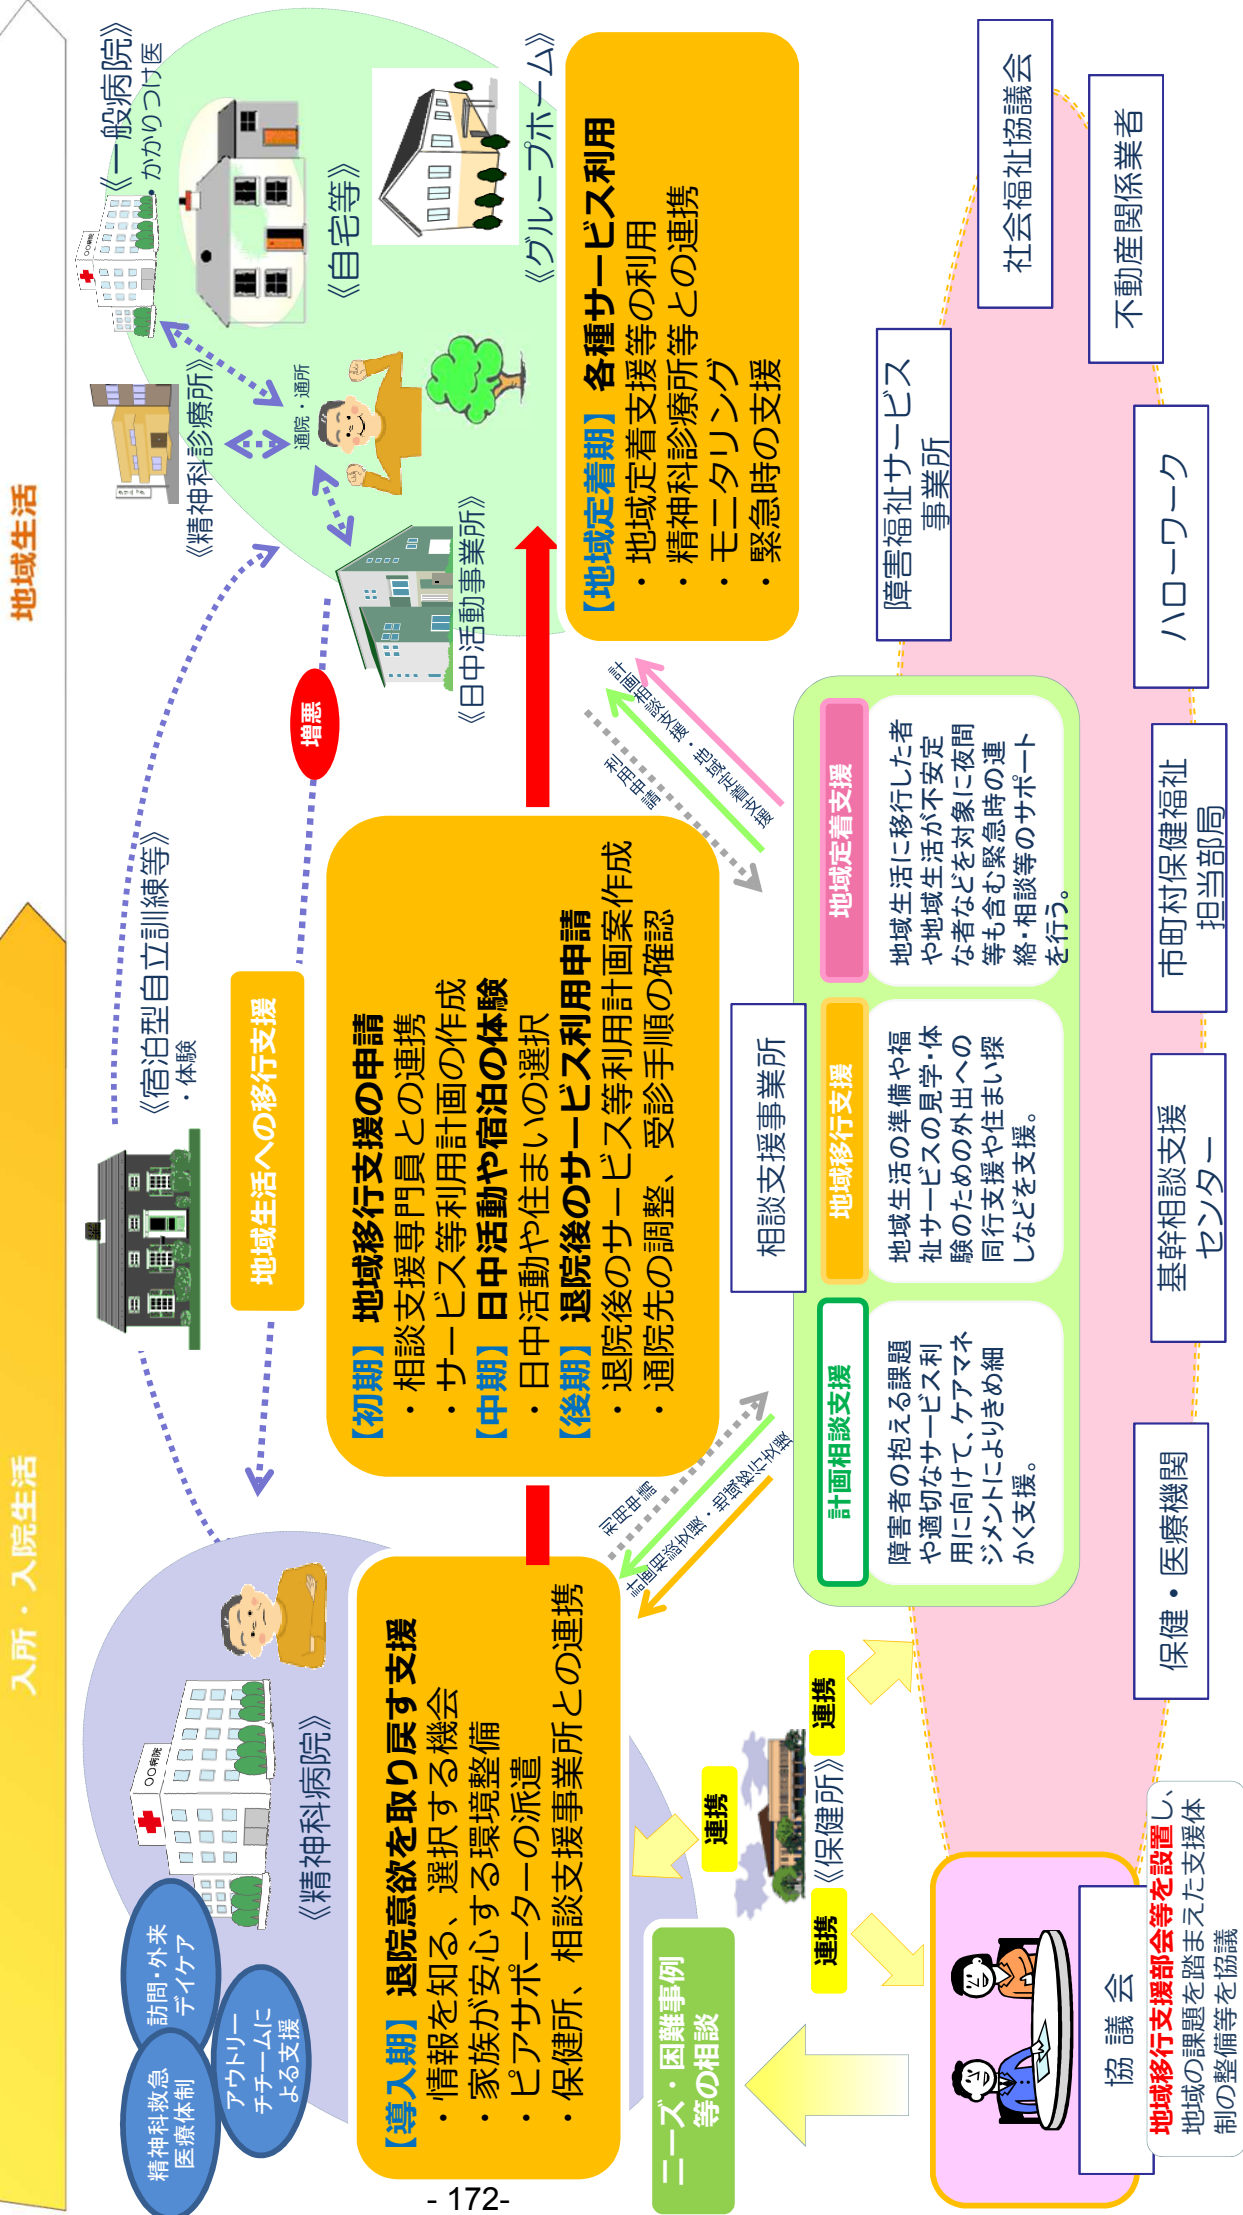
入所・入院生活

地域生活

精神科救急医療体制

訪問・外来デイケア

アウトリーチチームによる支援

《精神科病院》

【導入期】退院意欲を取り戻す支援
・情報を知る、選択する機会
・家族が安心する環境整備
・ピアサポーターの派遣
・保健所、相談支援事業所との連携

ニーズ・困難事例等の相談

《宿泊型自立訓練等》
・体験

地域生活への移行支援

増悪

【初期】地域移行支援の申請
・相談支援専門員との連携
・サービス等利用計画の作成
【中期】日中活動や宿泊の体験
・日中活動や住まいの選択
【後期】退院後のサービス利用申請
・退院後のサービス等利用計画案作成
・通院先の調整、受診手順の確認

《精神科診療所》

通院・通所

《一般病院》
・かかりつけ医

《自宅等》

《グループホーム》

《日中活動事業所》

【地域定着期】各種サービス利用
・地域定着支援等の利用
・精神科診療所等との連携
・モニタリング
・緊急時の支援

利用申請

計画相談支援・地域移行支援

利用申請

計画相談支援・地域定着支援

相談支援事業所

計画相談支援
障害者の抱える課題や適切なサービス利用に向けて、ケアマネジメントによりきめ細かく支援。

地域移行支援
地域生活の準備や福祉サービスの見学・体験のための外出への同行支援や住まい探しなどを支援。

地域定着支援
地域生活に移行した者や地域生活が不安定な者などを対象に夜間等も含む緊急時の連絡・相談等のサポートを行う。

連携

連携

《保健所》

連携

協議会

地域移行支援部会等を設置し、地域の課題を踏まえた支援体制の整備等を協議

保健・医療機関

基幹相談支援センター

市町村保健福祉担当部局

障害福祉サービス事業所

ハローワーク

社会福祉協議会

不動産関係業者

- 172-